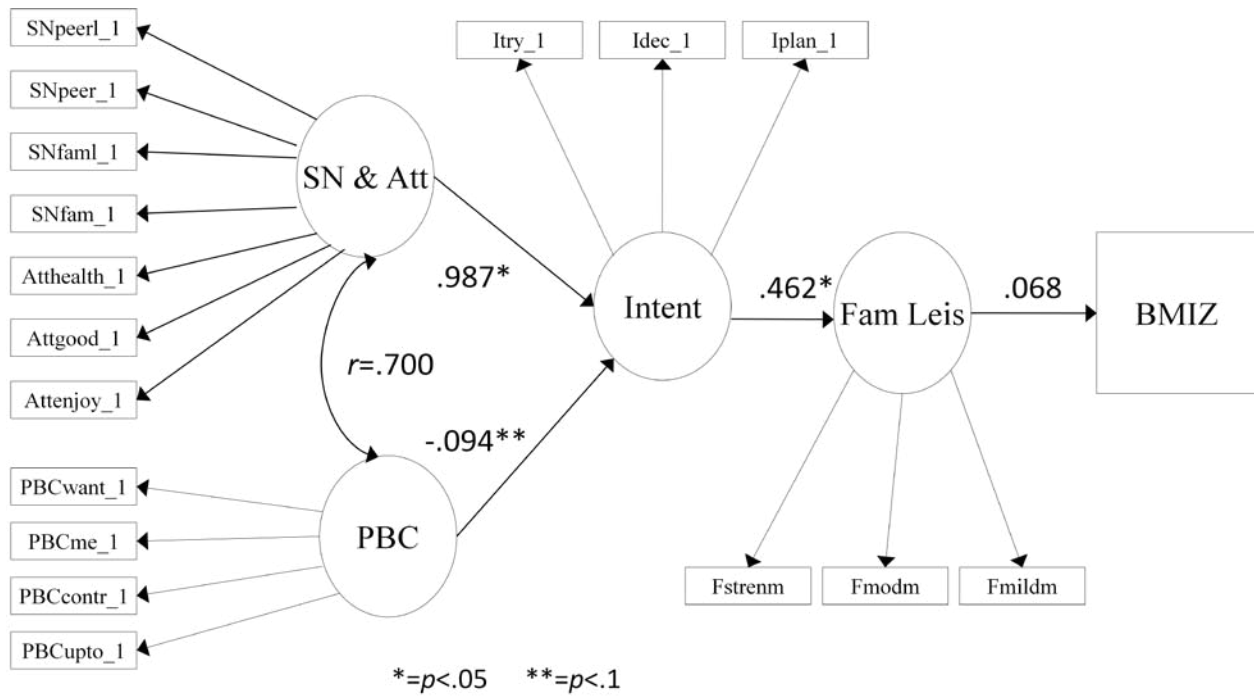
SNpeerl_1
SNpeer_1
SNfaml_1
SNfam_1
Atthealth_1
Attgood_1
Attenjoy_1
PBCwant_1
PBCme_1
PBCcontr_1
PBCupto_1

SN & Att
PBC

$r$=.700

Itry_1
Idec_1
Iplan_1

.987*
-.094**

Intent

.462*

Fam Leis

.068

BMIZ

Fstrenm
Fmodm
Fmildm

*=$p$<.05 **=$p$<.1